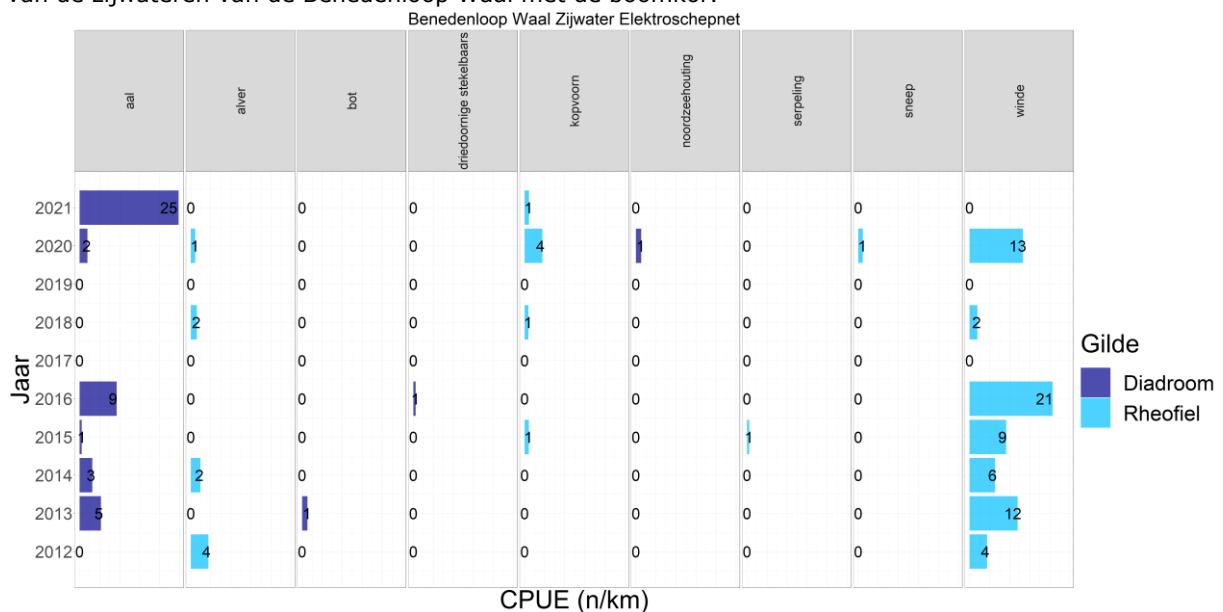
van de zijwateren van de Benedenloop Waal met de boomkor.

Benedenloop Waal Zijwater Elektroschepnet

| Jaar | aal | alver | bot | driedoornige stekelbaars | kopvoorn | noordzeehouting | serpeling | sneep | winde |
|---|---|---|---|---|---|---|---|---|---|
| 2021 | 25 | 0 | 0 | 0 | 1 | 0 | 0 | 0 | 0 |
| 2020 | 2 | 1 | 0 | 0 | 4 | 1 | 0 | 1 | 13 |
| 2019 | 0 | 0 | 0 | 0 | 0 | 0 | 0 | 0 | 0 |
| 2018 | 0 | 2 | 0 | 0 | 1 | 0 | 0 | 0 | 2 |
| 2017 | 0 | 0 | 0 | 0 | 0 | 0 | 0 | 0 | 0 |
| 2016 | 9 | 0 | 0 | 1 | 0 | 0 | 0 | 0 | 21 |
| 2015 | 1 | 0 | 0 | 0 | 1 | 0 | 1 | 0 | 9 |
| 2014 | 3 | 2 | 0 | 0 | 0 | 0 | 0 | 0 | 6 |
| 2013 | 5 | 0 | 1 | 0 | 0 | 0 | 0 | 0 | 12 |
| 2012 | 0 | 4 | 0 | 0 | 0 | 0 | 0 | 0 | 4 |

CPUE (n/km)

Gilde
Diadroom
Rheofiel